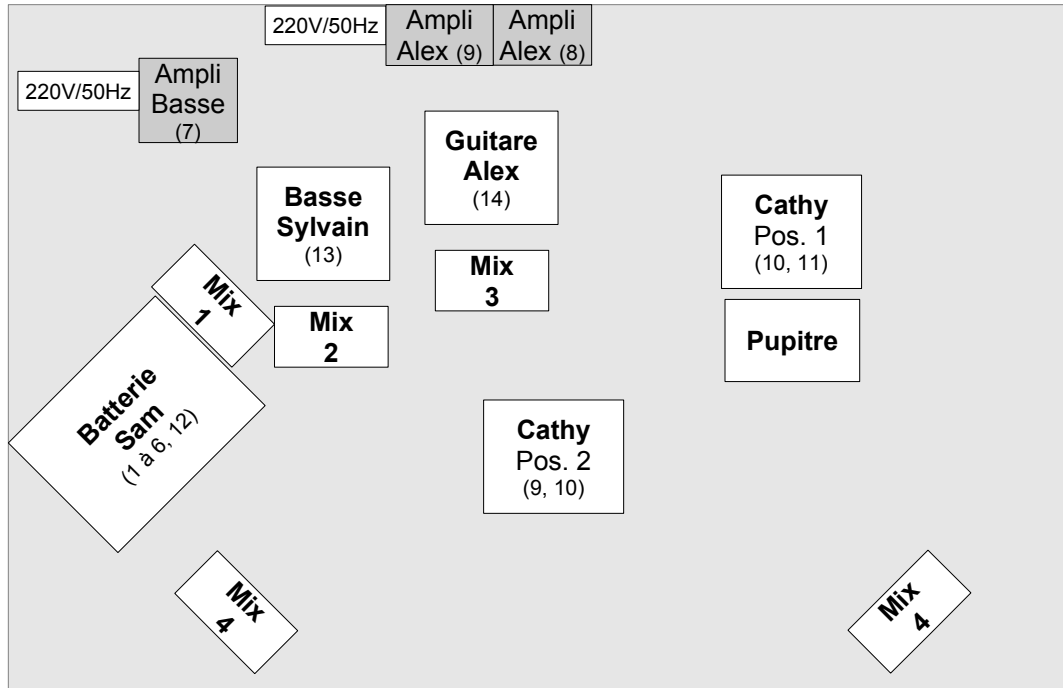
220V/50Hz

Ampli Alex (9)

Ampli Alex (8)

220V/50Hz

Ampli Basse (7)

Guitare Alex (14)

Basse Sylvain (13)

Cathy Pos. 1 (10, 11)

Mix 1

Mix 3

Mix 2

Pupitre

Batterie Sam (1 à 6, 12)

Cathy Pos. 2 (9, 10)

Mix 4

Mix 4